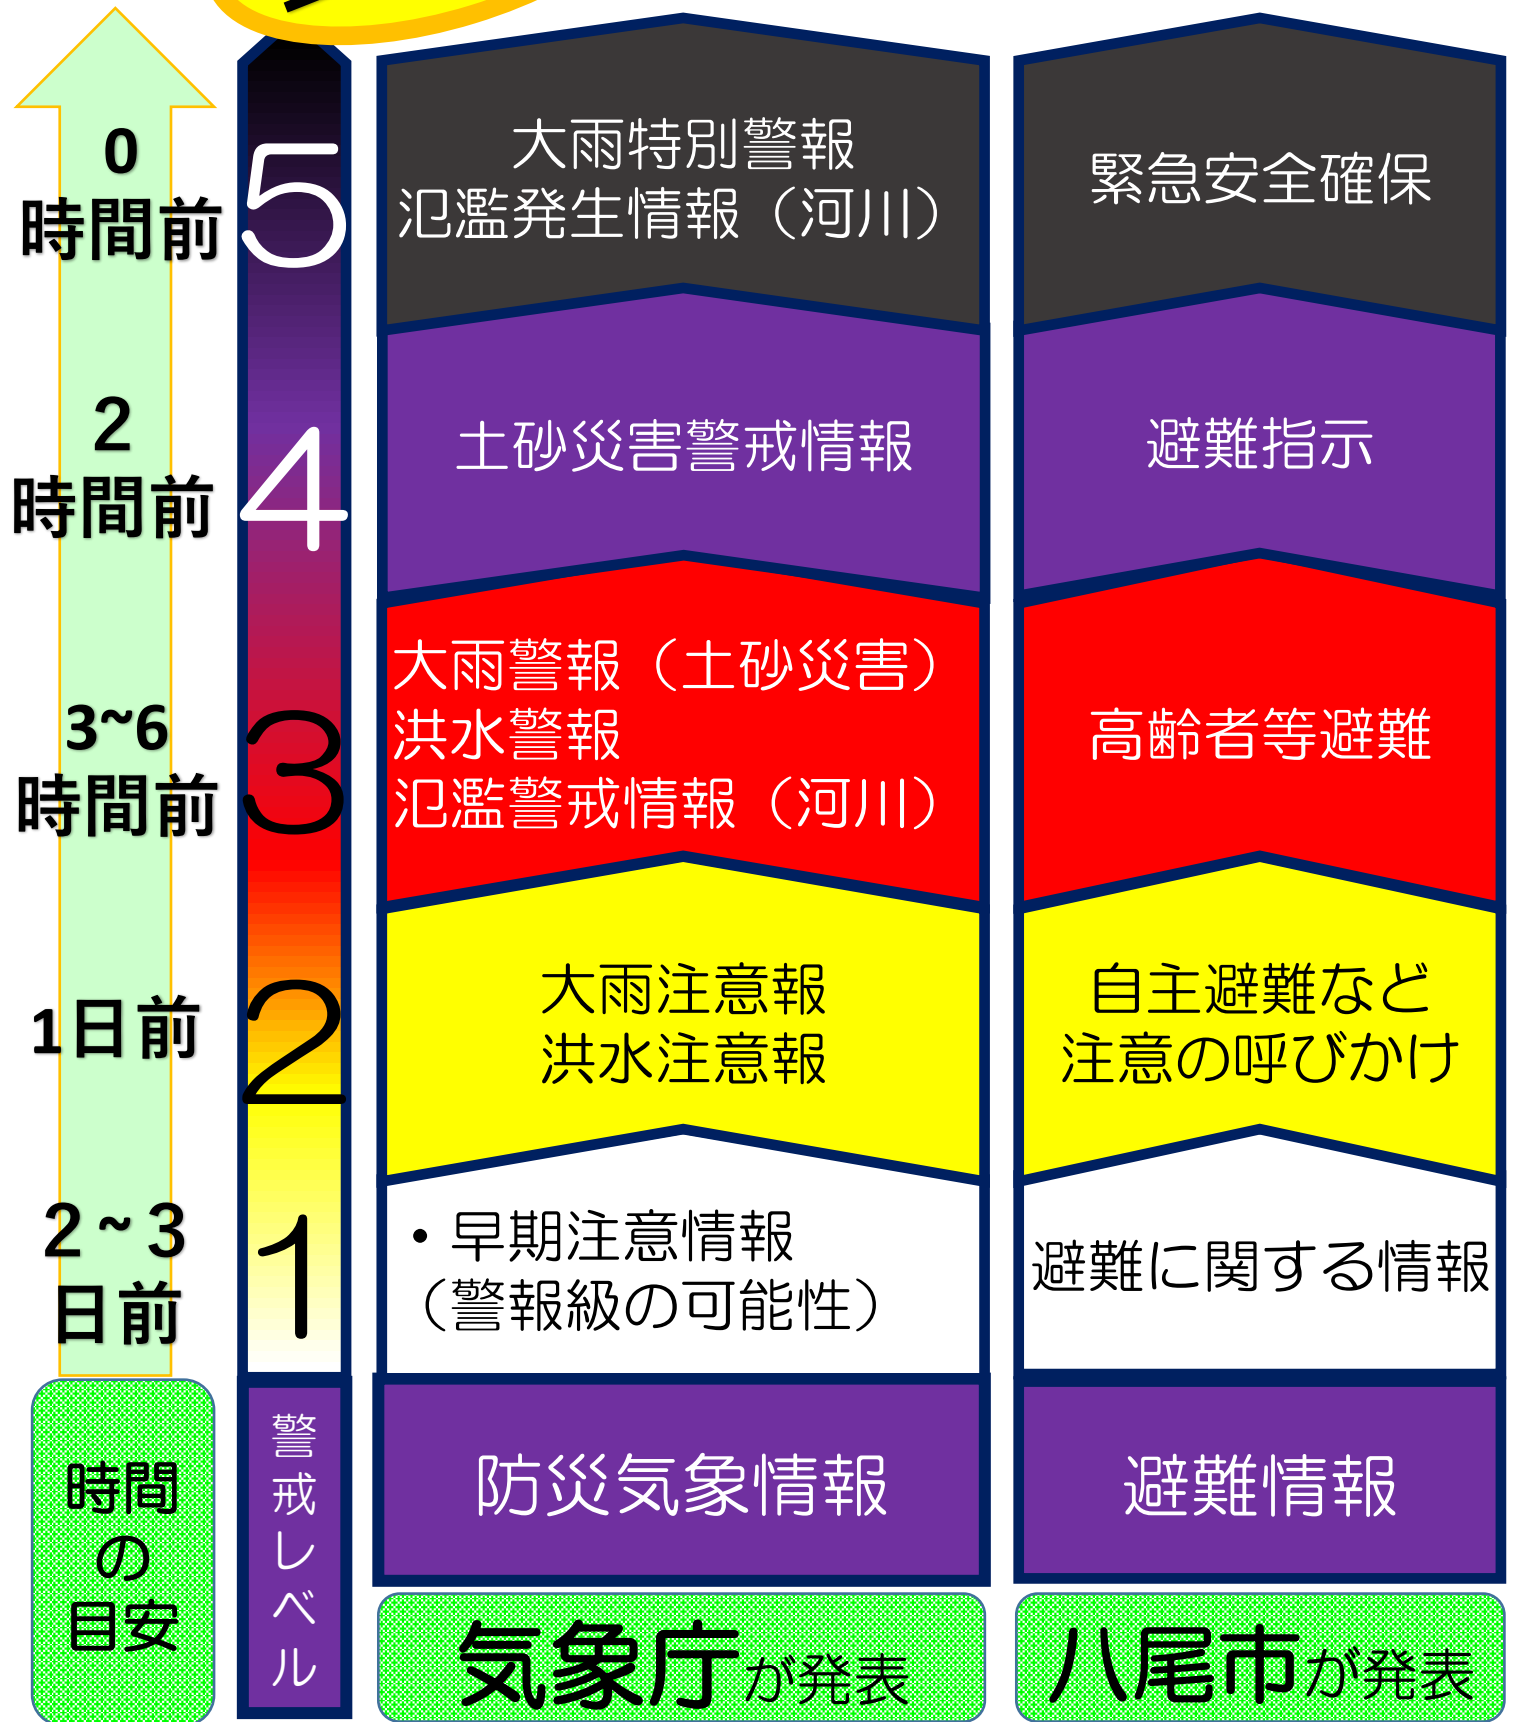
0
時間前

5

大雨特別警報
氾濫発生情報（河川）

緊急安全確保

2
時間前

4

土砂災害警戒情報

避難指示

3~6
時間前

3

大雨警報（土砂災害）
洪水警報
氾濫警戒情報（河川）

高齢者等避難

1日前

2

大雨注意報
洪水注意報

自主避難など
注意の呼びかけ

2～3
日前

1

・早期注意情報
（警報級の可能性）

避難に関する情報

時間
の
目安

警戒レベル

防災気象情報

避難情報

気象庁が発表

八尾市が発表